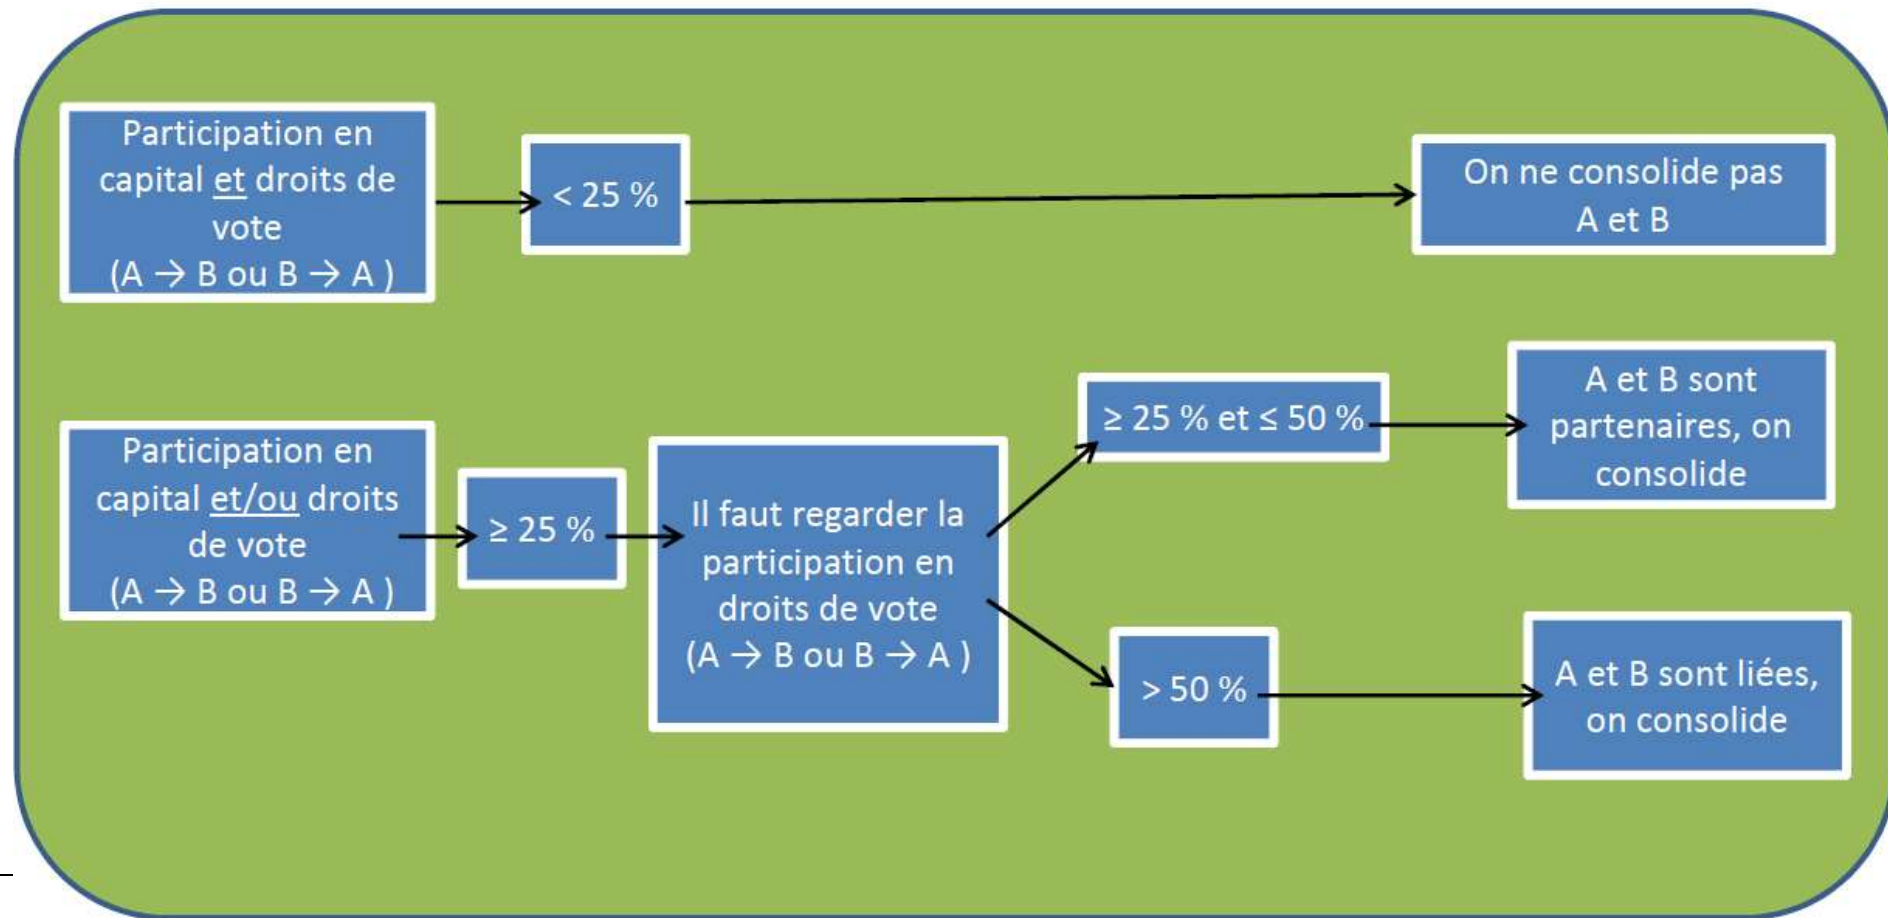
Participation en capital et droits de vote (A → B ou B → A )

< 25 %

On ne consolide pas A et B

Participation en capital et/ou droits de vote (A → B ou B → A )

≥ 25 %

Il faut regarder la participation en droits de vote (A → B ou B → A )

≥ 25 % et ≤ 50 %

A et B sont partenaires, on consolide

> 50 %

A et B sont liées, on consolide